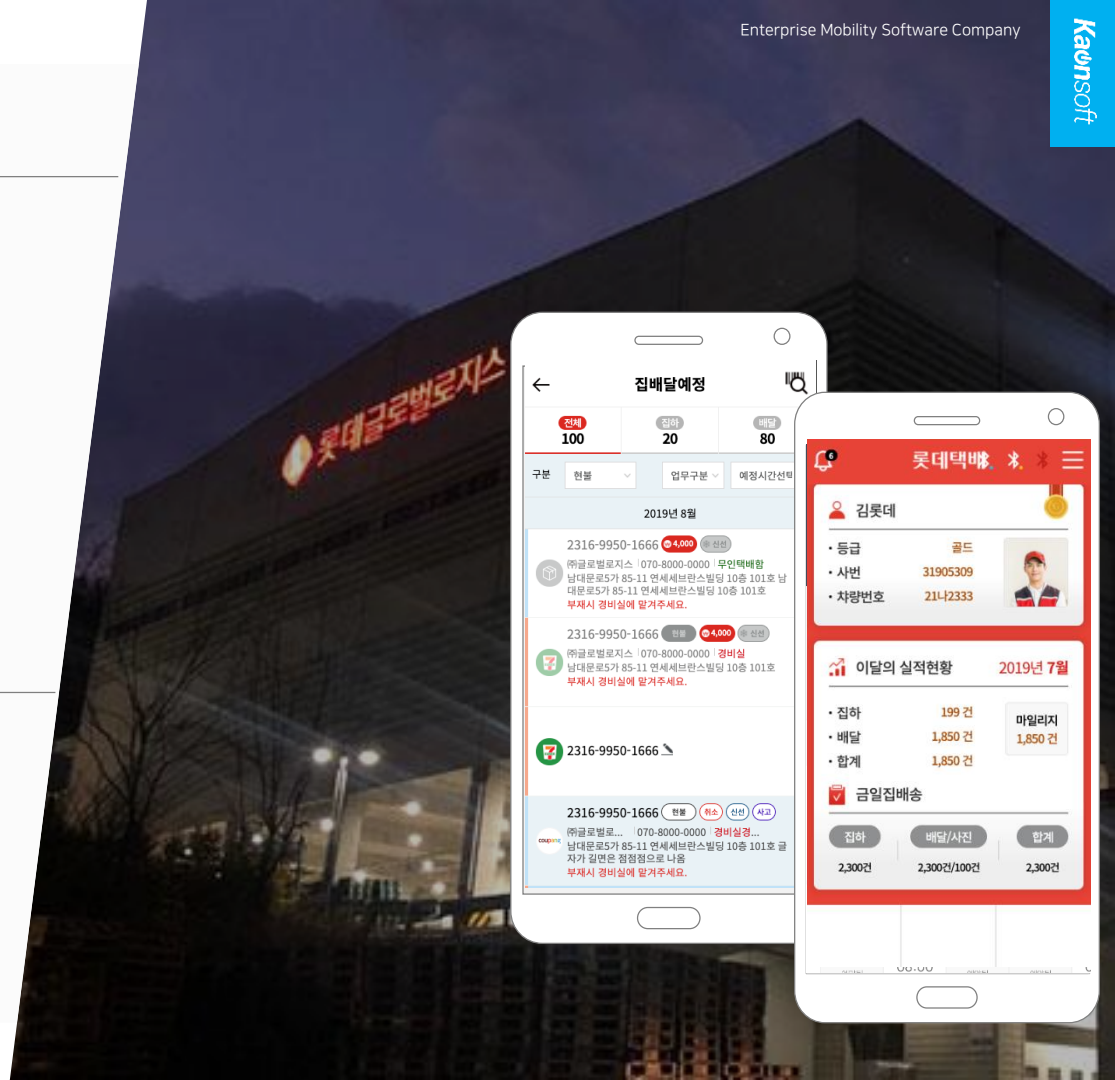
Enterprise Mobility Software Company

Kaonsoft

롯데글로벌로지스

집배달예정

전체 100
집하 20
배달 80

구분 현불
업무구분
예정시간선택

2019년 8월

2316-9950-1666 4,000 신선
㈜글로벌로지스 | 070-8000-0000 | 무인택배함
남대문로5가 85-11 연세세브란스빌딩 10층 101호 남대문로5가 85-11 연세세브란스빌딩 10층 101호
부재시 경비실에 맡겨주세요.

2316-9950-1666 현불 4,000 신선
㈜글로벌로지스 | 070-8000-0000 | 경비실
남대문로5가 85-11 연세세브란스빌딩 10층 101호
부재시 경비실에 맡겨주세요.

2316-9950-1666

2316-9950-1666 현불 취소 신선 사고
㈜글로벌로... | 070-8000-0000 | 경비실경...
남대문로5가 85-11 연세세브란스빌딩 10층 101호 글자가 길면은 점점점으로 나옴
부재시 경비실에 맡겨주세요.

6
롯데택배

김롯데
• 등급 골드
• 사번 31905309
• 차량번호 21나2333

이달의 실적현황 2019년 7월
• 집하 199 건
• 배달 1,850 건
• 합계 1,850 건
마일리지 1,850 건

금일집배송
집하 2,300건
배달/사진 2,300건/100건
합계 2,300건